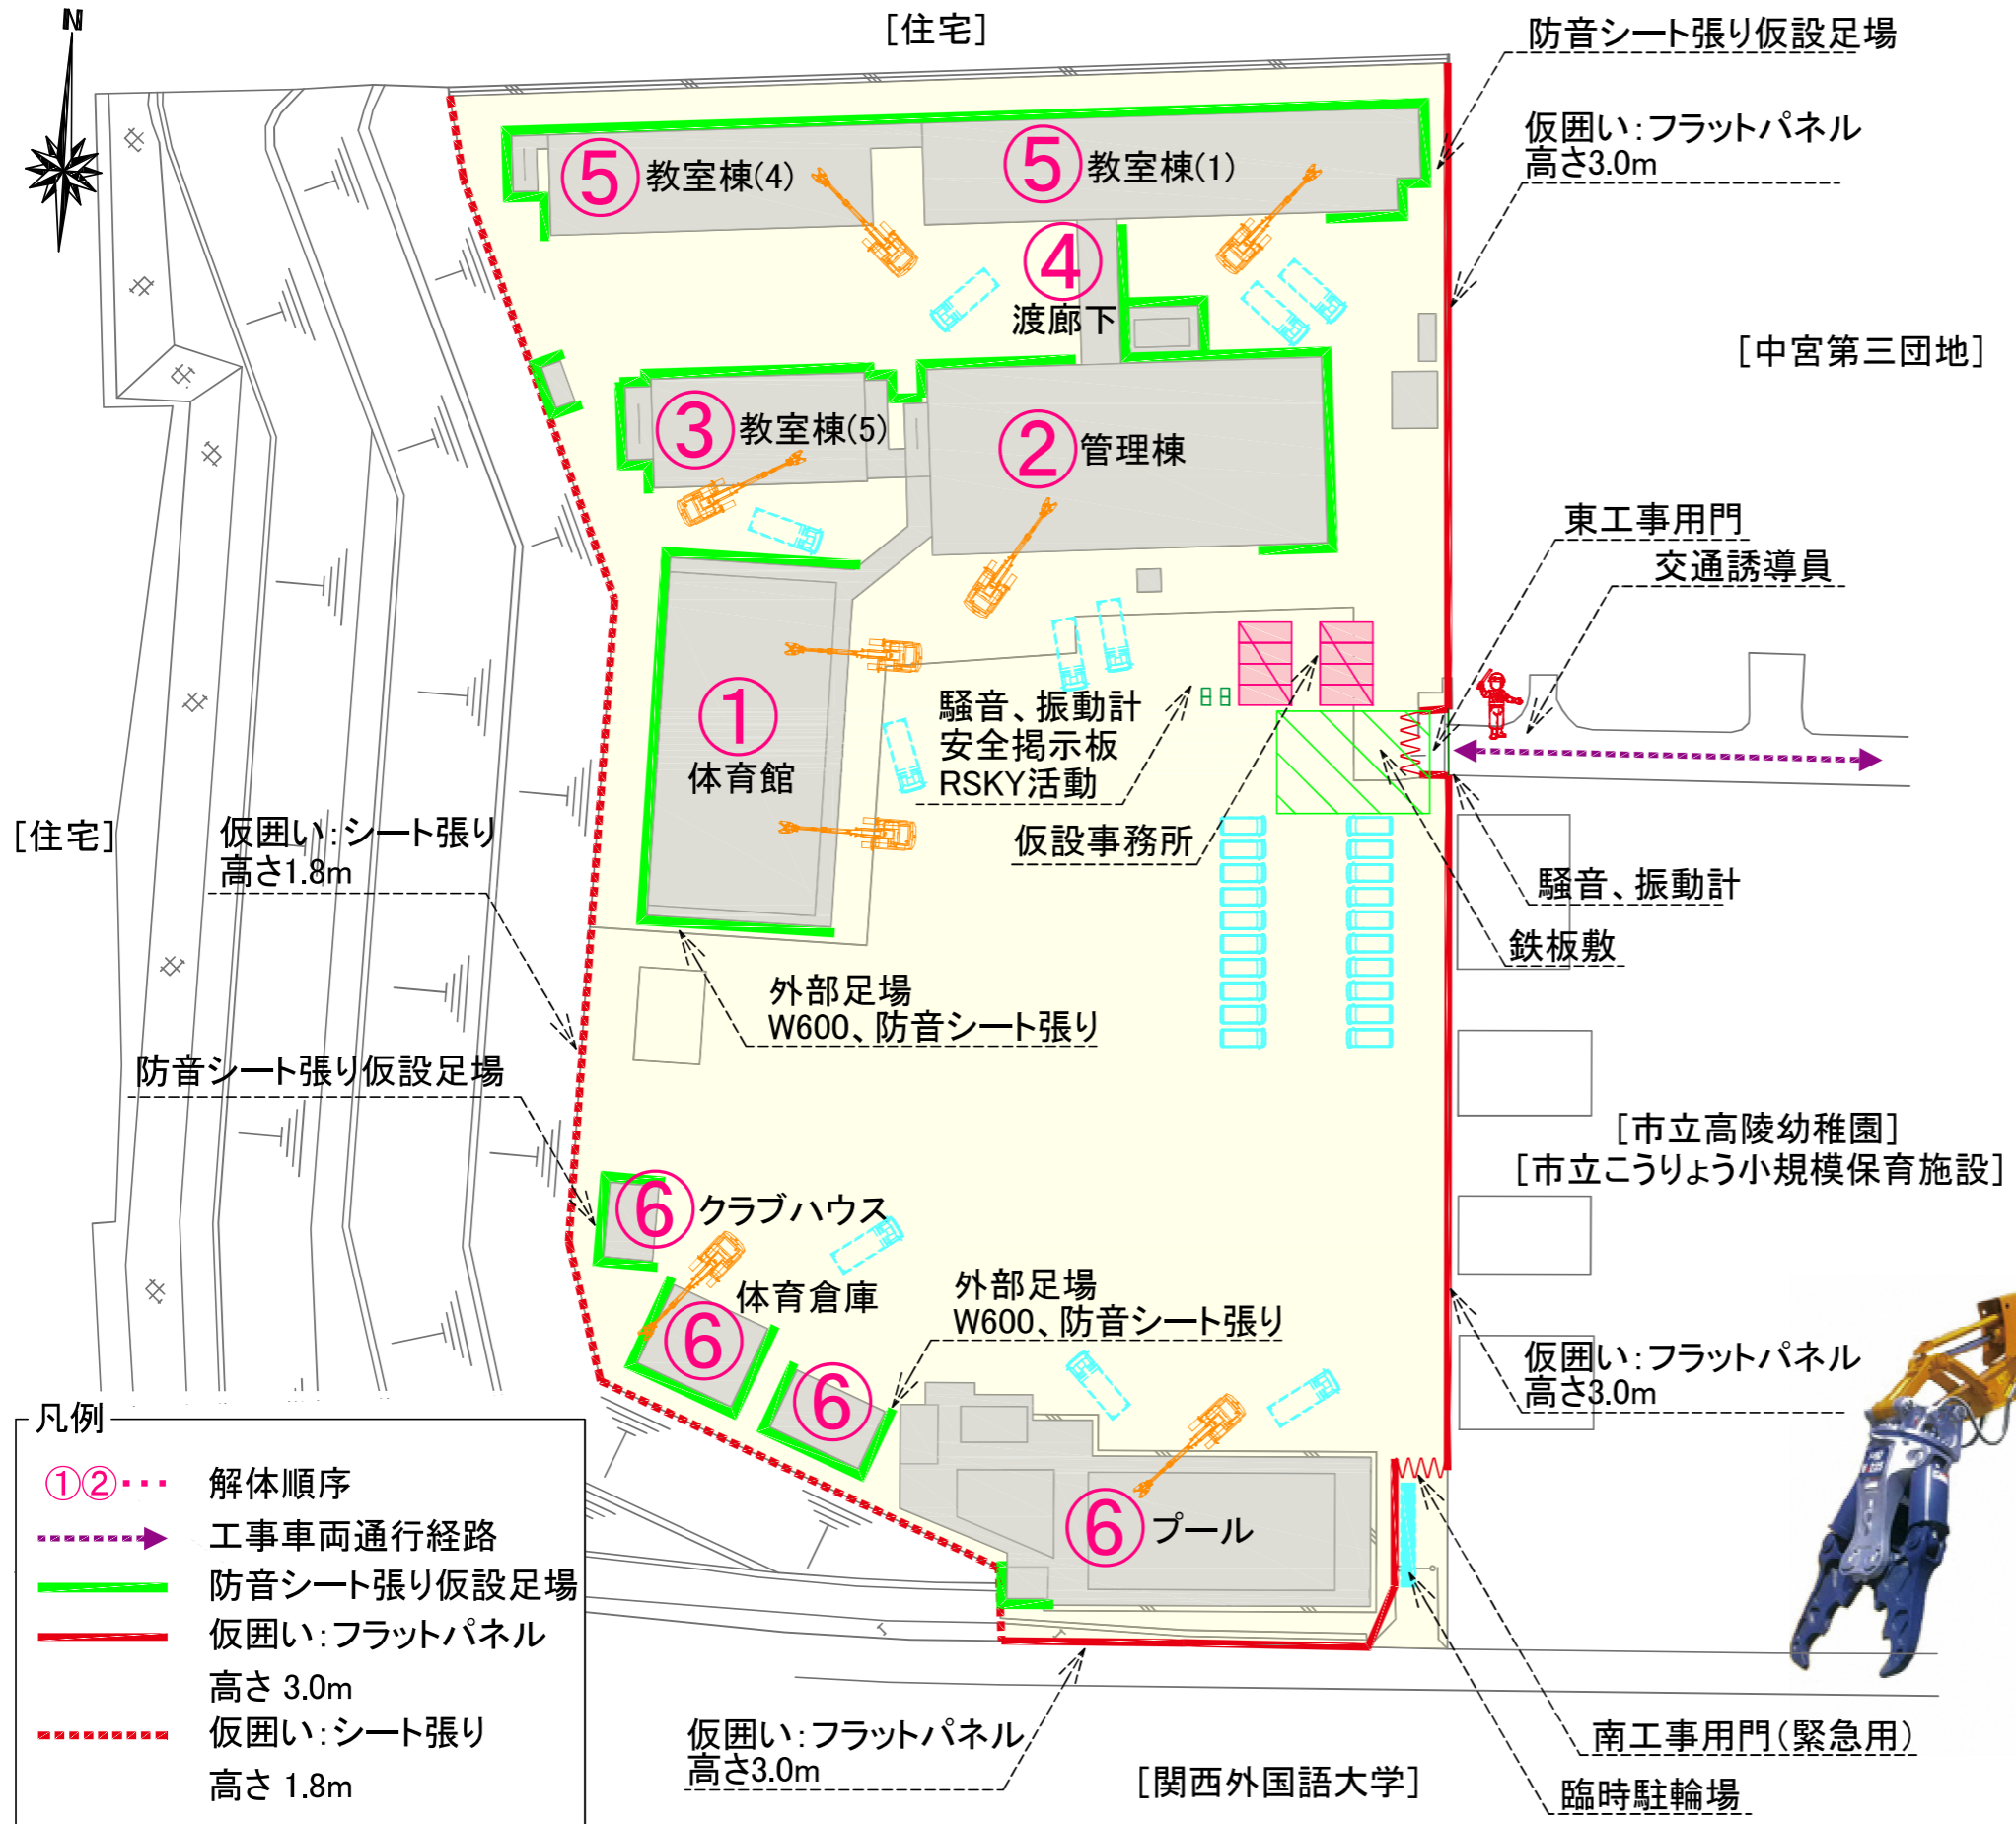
N

[住宅]

防音シート張り仮設足場

仮囲い:フラットパネル
高さ3.0m

⑤ 教室棟(4)

⑤ 教室棟(1)

④ 渡廊下

[中宮第三団地]

③ 教室棟(5)

② 管理棟

東工事用門

交通誘導員

① 体育館

騒音、振動計
安全掲示板
RSKY活動

仮設事務所

騒音、振動計

鉄板敷

[住宅]

仮囲い:シート張り
高さ1.8m

外部足場
W600、防音シート張り

防音シート張り仮設足場

[市立高陵幼稚園]
[市立こうりょう小規模保育施設]

⑥ クラブハウス

⑥ 体育倉庫

⑥

外部足場
W600、防音シート張り

仮囲い:フラットパネル
高さ3.0m

⑥ プール

凡例
①②・・・ 解体順序
工事車両通行経路
防音シート張り仮設足場
仮囲い:フラットパネル
高さ 3.0m
仮囲い:シート張り
高さ 1.8m

仮囲い:フラットパネル
高さ3.0m

[関西外国語大学]

南工事用門(緊急用)

臨時駐輪場